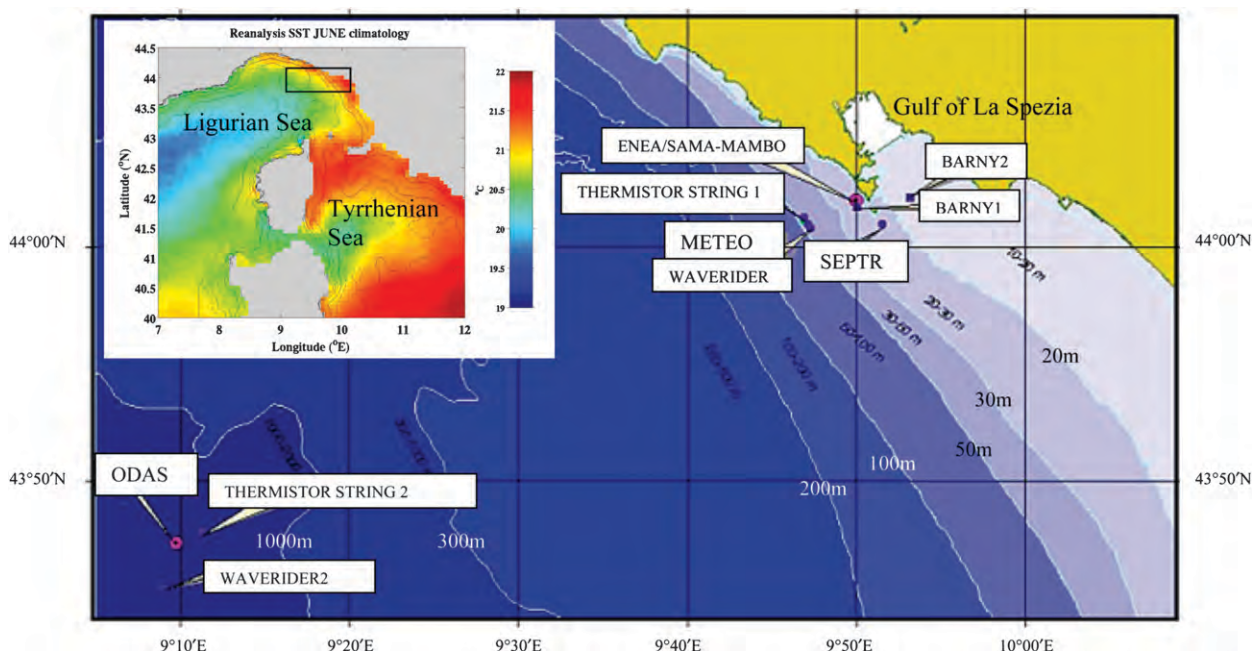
Reanalysis SST JUNE climatology

44.5
44
43.5
43
42.5
42
41.5
41
40.5
40

Latitude (°N)

7 8 9 10 11 12

Longitude (°E)

22
21.5
21
20.5
20
19.5
19

°C

Ligurian Sea

Tyrrhenian Sea

Gulf of La Spezia

ENEA/SAMA-MAMBO

THERMISTOR STRING 1

METEO

WAVERIDER

SEPTR

BARNY2

BARNY1

44°00′N

44°00′N

10-20 m

20-30 m

30-50 m

50-100 m

100-200 m

200-300 m

20m

30m

50m

100m

200m

300m

1000m

43°50′N

43°50′N

ODAS

THERMISTOR STRING 2

WAVERIDER2

9°10′E 9°20′E 9°30′E 9°40′E 9°50′E 10°00′E